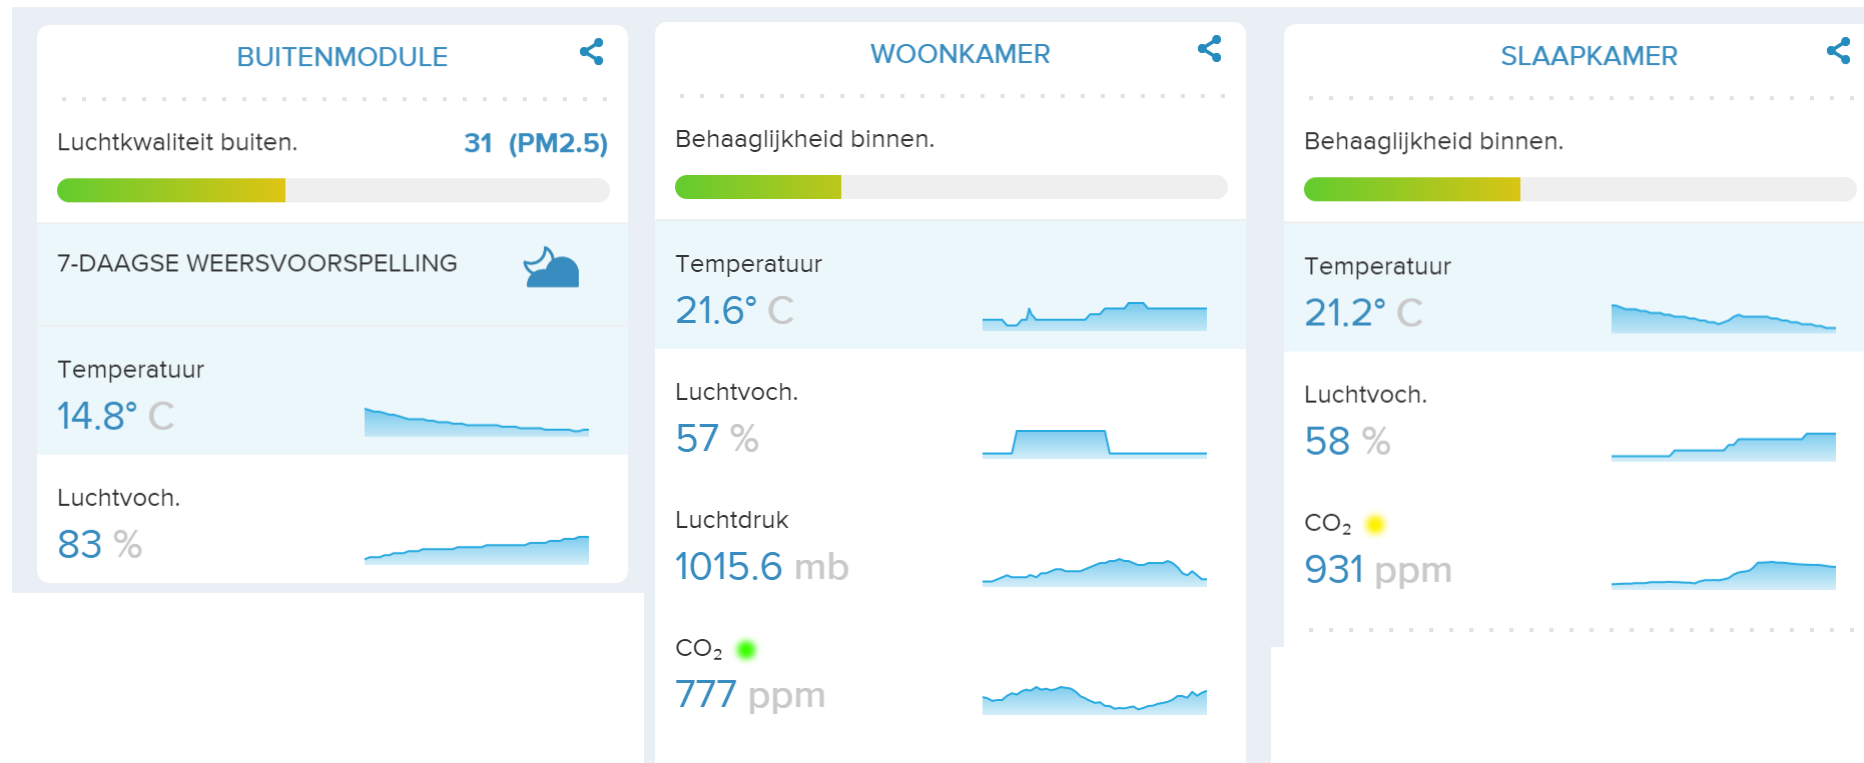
BUITENMODULE

Luchtkwaliteit buiten. 31 (PM2.5)

7-DAAGSE WEERSVOORSPELLING

Temperatuur
14.8° C

Luchtvoch.
83 %

WOONKAMER

Behaaglijkheid binnen.

Temperatuur
21.6° C

Luchtvoch.
57 %

Luchtdruk
1015.6 mb

$CO_2$
777 ppm

SLAAPKAMER

Behaaglijkheid binnen.

Temperatuur
21.2° C

Luchtvoch.
58 %

$CO_2$
931 ppm